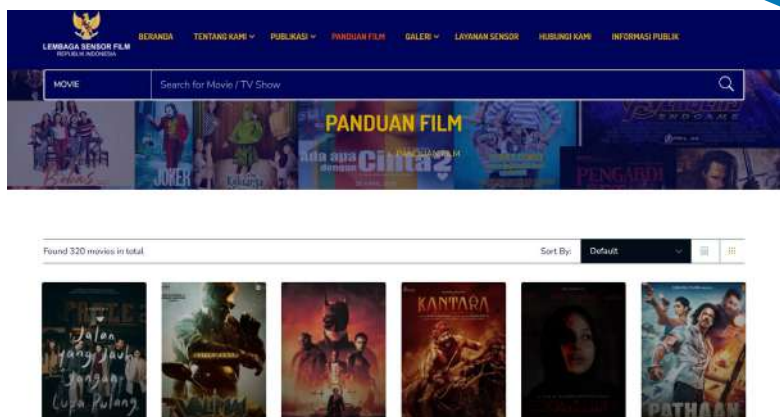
LEMBAGA SENSOR FILM
REPUBLIK INDONESIA

BERANDA TENTANG KAMI PUBLIKASI PANDUAN FILM GALERI LAYANAN SENSOR HUBUNGI KAMI INFORMASI PUBLIK

MOVIE
Search for Movie / TV Show

PANDUAN FILM
PANDUAN FILM

JOKER
Ada apa dengan Cinta?
PENGABDI

Found 320 movies in total
Sort By: Default

Jalan yang Jauh Jangan Lupa Pulang
KANTARA
PATHAAN